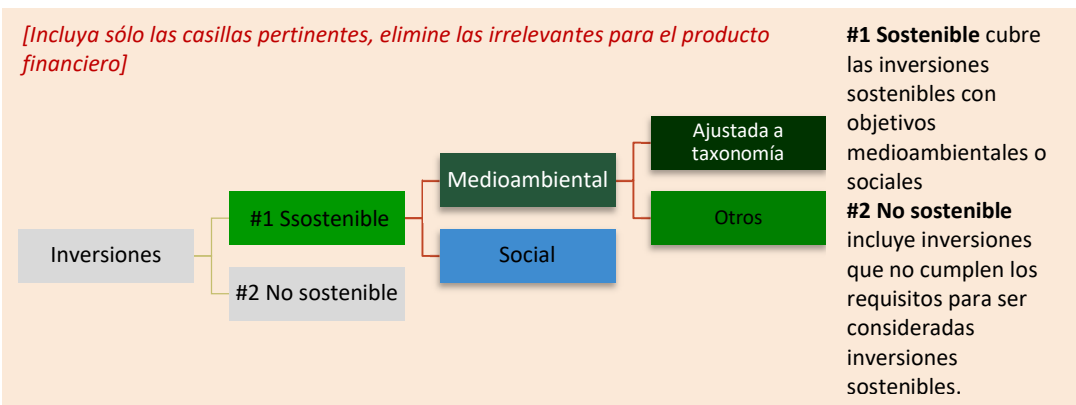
[Incluya sólo las casillas pertinentes, elimine las irrelevantes para el producto financiero]

Inversiones

#1 Ssostenible

#2 No sostenible

Medioambiental

Social

Ajustada a taxonomía

Otros

**#1 Sostenible** cubre las inversiones sostenibles con objetivos medioambientales o sociales
**#2 No sostenible** incluye inversiones que no cumplen los requisitos para ser consideradas inversiones sostenibles.